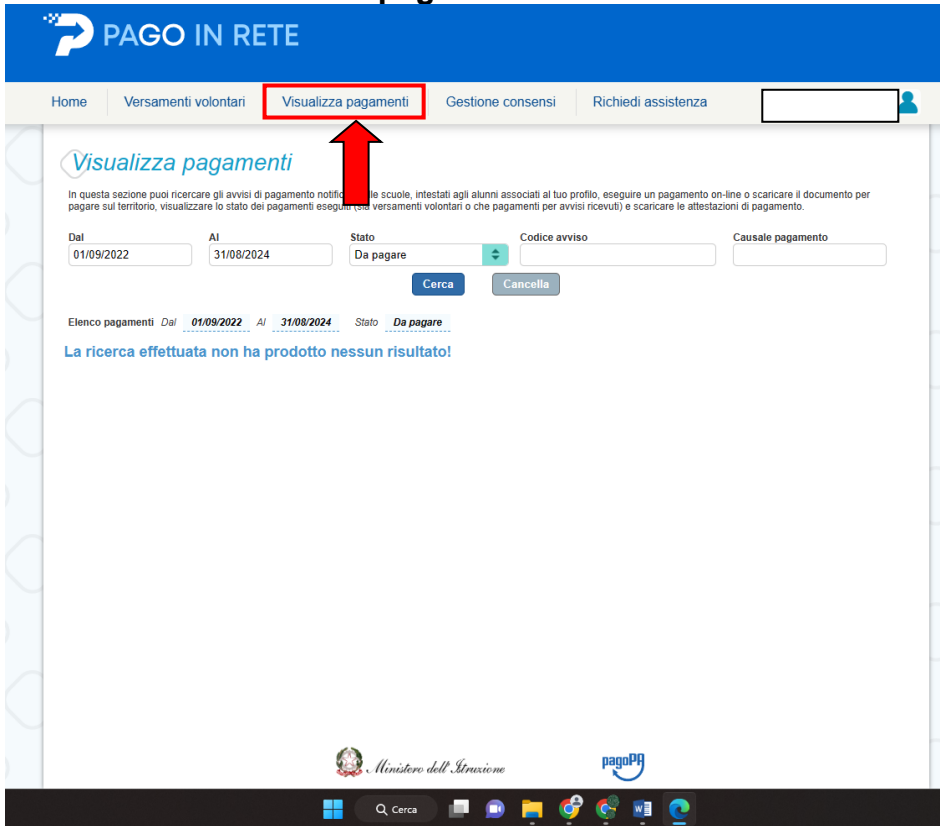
pag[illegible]

PAGO IN RETE

Home | Versamenti volontari | Visualizza pagamenti | Gestione consensi | Richiedi assistenza

Visualizza pagamenti

In questa sezione puoi ricercare gli avvisi di pagamento notifi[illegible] le scuole, intestati agli alunni associati al tuo profilo, eseguire un pagamento on-line o scaricare il documento per pagare sul territorio, visualizzare lo stato dei pagamenti esegu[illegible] versamenti volontari o che pagamenti per avvisi ricevuti) e scaricare le attestazioni di pagamento.

Dal
01/09/2022

Al
31/08/2024

Stato
Da pagare

Codice avviso

Causale pagamento

Cerca

Cancella

Elenco pagamenti Dal 01/09/2022 Al 31/08/2024 Stato Da pagare

La ricerca effettuata non ha prodotto nessun risultato!

Ministero dell'Istruzione

pagoPA

Cerca